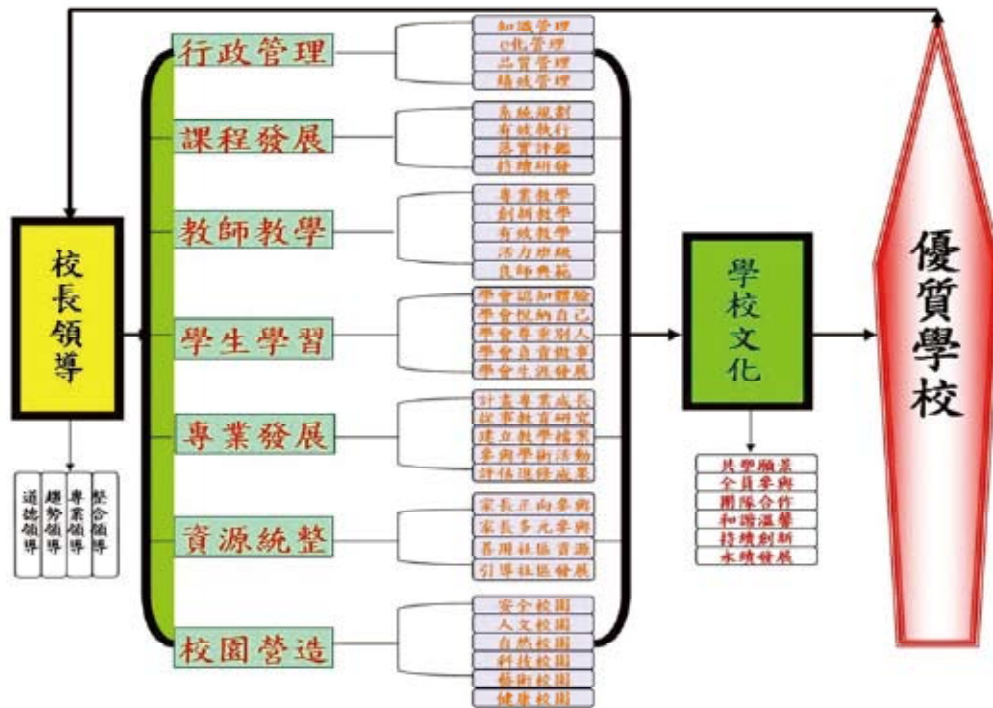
校長領導

道德領導
趨勢領導
專業領導
整合領導

行政管理
知識管理
e化管理
品質管理
績效管理

課程發展
系統規劃
有效執行
落實評鑑
持續研發

教師教學
專業教學
創新教學
有效教學
活力班級
良師典範

學生學習
學會認知體驗
學會悅納自己
學會尊重別人
學會負責做事
學會生涯發展

專業發展
計畫專業成長
從事教育研究
建立教學檔案
參與學術活動
評估理修成果

資源統整
家長正向參與
家長多元參與
善用社區資源
引導社區發展

校園營造
安全校園
人文校園
自然校園
科技校園
藝術校園
健康校園

學校文化

共學願景
全員參與
團隊合作
和諧溫馨
持續創新
永續發展

優質學校